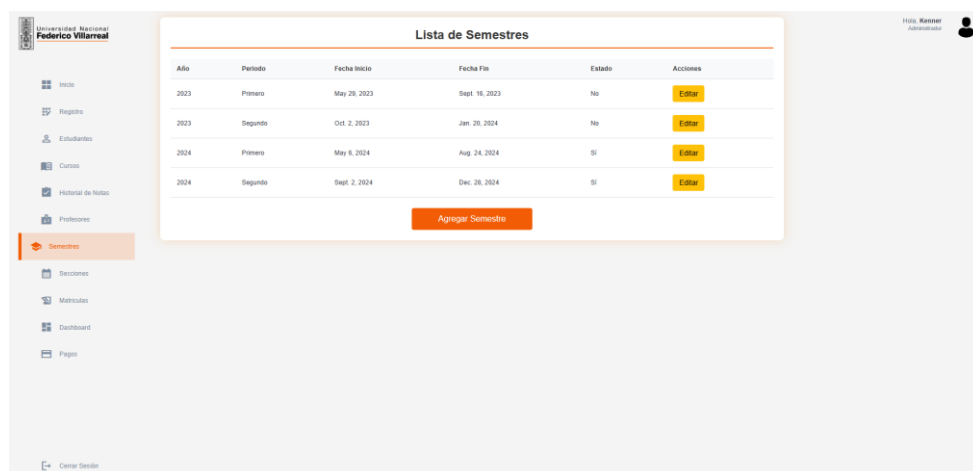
Universidad Nacional
Federico Villarreal

Inicio
Registro
Estudiantes
Cursos
Historial de Notas
Profesores
Semestres
Secciones
Matriculas
Dashboard
Pagos

Cerrar Sesión

Lista de Semestres

| Año | Periodo | Fecha Inicio | Fecha Fin | Estado | Acciones |
|---|---|---|---|---|---|
| 2023 | Primero | May 29, 2023 | Sept. 16, 2023 | No | Editar |
| 2023 | Segundo | Oct. 2, 2023 | Jan. 20, 2024 | No | Editar |
| 2024 | Primero | May 6, 2024 | Aug. 24, 2024 | Sí | Editar |
| 2024 | Segundo | Sept. 2, 2024 | Dec. 28, 2024 | Sí | Editar |

Agregar Semestre

Hola, Kenner
Administrador